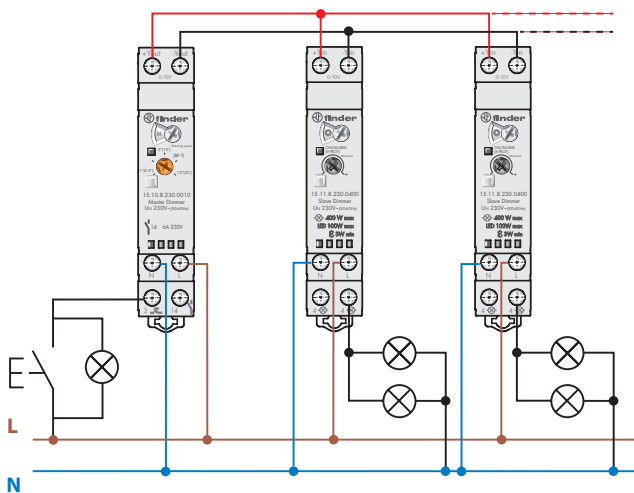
+Vout -Vout
0-10V
finder
15.10.8.230.0010
Master Dimmer
Un 230V~(50/60Hz)
6A 230V
N L
3 14

+Vin -Vin
0-10V
finder
15.11.8.230.0400
Slave Dimmer
Un 230V~(50/60Hz)
400 W max
LED 100W max
3W min
N L
4 4

+Vin -Vin
0-10V
finder
15.11.8.230.0400
Slave Dimmer
Un 230V~(50/60Hz)
400 W max
LED 100W max
3W min
N L
4 4

L
N